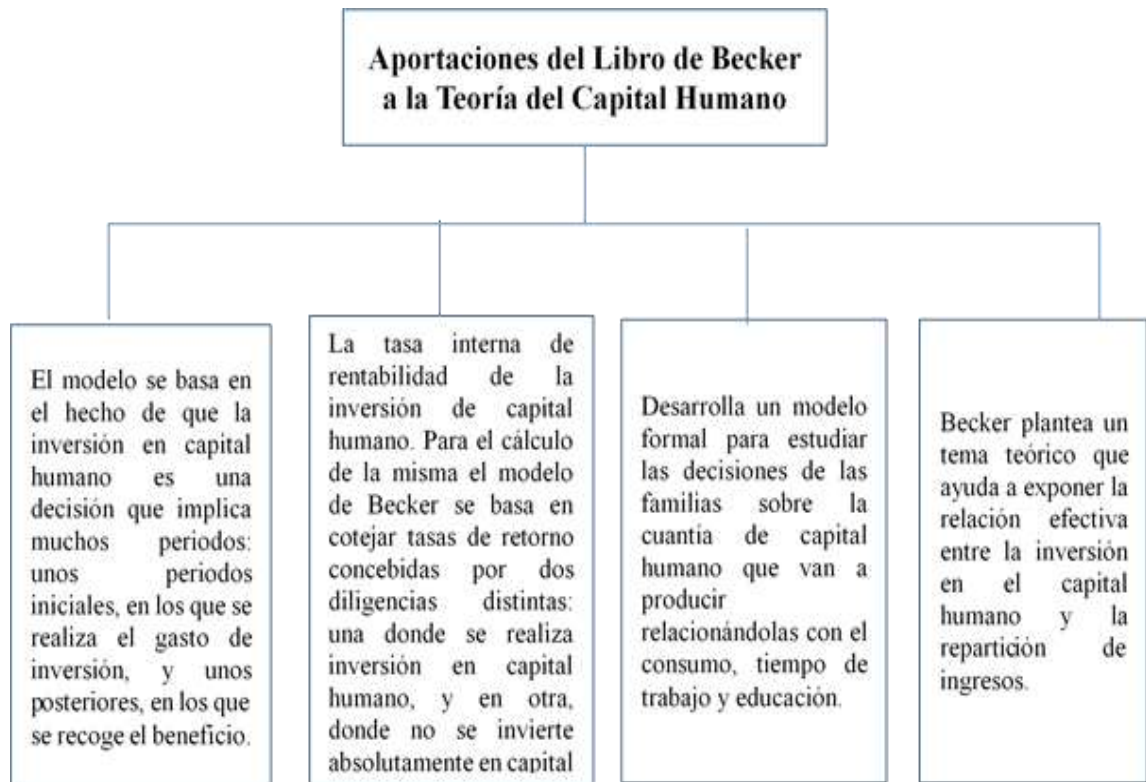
Aportaciones del Libro de Becker a la Teoría del Capital Humano

El modelo se basa en el hecho de que la inversión en capital humano es una decisión que implica muchos periodos: unos periodos iniciales, en los que se realiza el gasto de inversión, y unos posteriores, en los que se recoge el beneficio.

La tasa interna de rentabilidad de la inversión de capital humano. Para el cálculo de la misma el modelo de Becker se basa en cotejar tasas de retorno concebidas por dos diligencias distintas: una donde se realiza inversión en capital humano, y en otra, donde no se invierte absolutamente en capital

Desarrolla un modelo formal para estudiar las decisiones de las familias sobre la cuantia de capital humano que van a producir relacionándolas con el consumo, tiempo de trabajo y educación.

Becker plantea un tema teórico que ayuda a exponer la relación efectiva entre la inversión en el capital humano y la repartición de ingresos.